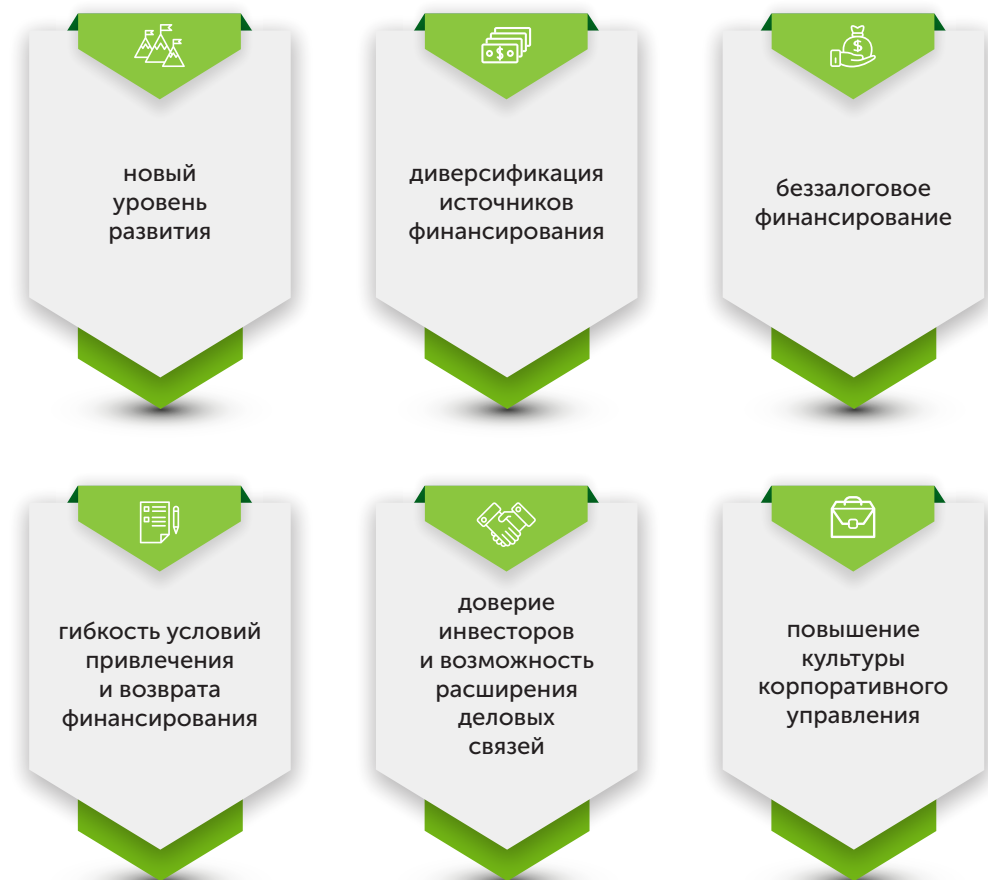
новый уровень развития

диверсификация источников финансирования

беззалоговое финансирование

гибкость условий привлечения и возврата финансирования

доверие инвесторов и возможность расширения деловых связей

повышение культуры корпоративного управления